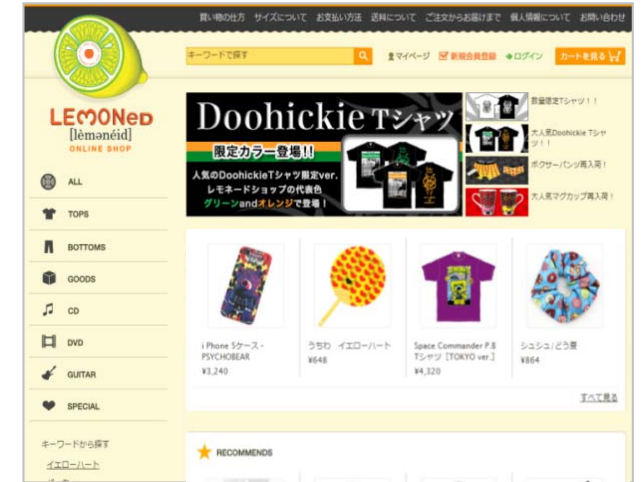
買い物の仕方　サイズについて　お支払い方法　送料について　ご注文からお届けまで　個人情報について　お問い合わせ

キーワードで探す

マイページ　新規会員登録　ログイン　カートを見る

LEMONeD
[lèmənéid]
ONLINE SHOP

ALL
TOPS
BOTTOMS
GOODS
CD
DVD
GUITAR
SPECIAL

キーワードから探す
イエローハート

Doohickie Tシャツ
限定カラー登場!!
人気のDoohickieTシャツ限定ver.
レモネードショップの代表色
グリーンandオレンジで登場！

数量限定Tシャツ！！
大人気Doohickie Tシャツ！！
ボクサーパンツ再入荷！
大人気マグカップ再入荷！

i Phone 5ケース - PSYCHOBEAR
¥3,240

うちわ　イエローハート
¥648

Space Commander P.8 Tシャツ［TOKYO ver.］
¥4,320

シュシュ／どう愛
¥864

すべて見る

RECOMMENDS